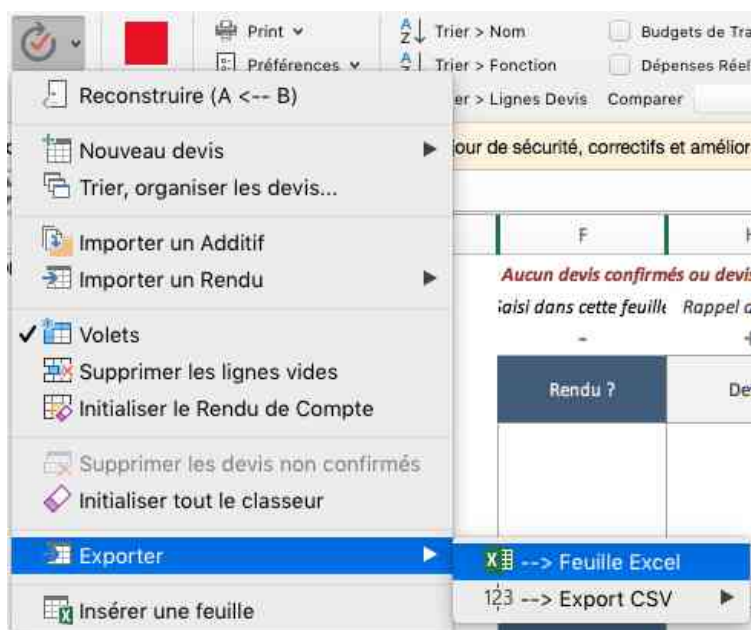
Print
Préférences
Trier > Nom
Trier > Fonction
er > Lignes Devis
Comparer
Budgets de Tra
Dépenses Réel

Reconstruire (A <-- B)

Nouveau devis
Trier, organiser les devis...

Importer un Additif
Importer un Rendu

✓ Volets
Supprimer les lignes vides
Initialiser le Rendu de Compte

Supprimer les devis non confirmés
Initialiser tout le classeur

Exporter

Insérer une feuille

jour de sécurité, correctifs et amélior

F
Aucun devis confirmés ou devi
saisi dans cette feuille Rappel d
-
Rendu ?
De

--> Feuille Excel
123 --> Export CSV